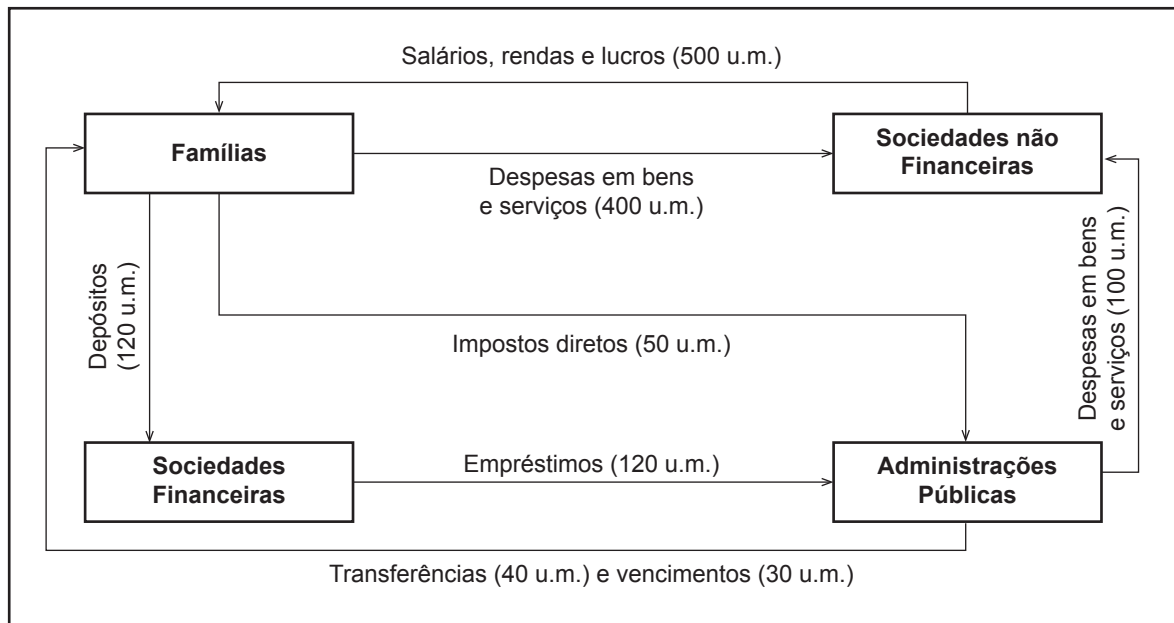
Salários, rendas e lucros (500 u.m.)

Famílias

Sociedades não Financeiras

Despesas em bens e serviços (400 u.m.)

Depósitos (120 u.m.)

Despesas em bens e serviços (100 u.m.)

Impostos diretos (50 u.m.)

Sociedades Financeiras

Empréstimos (120 u.m.)

Administrações Públicas

Transferências (40 u.m.) e vencimentos (30 u.m.)